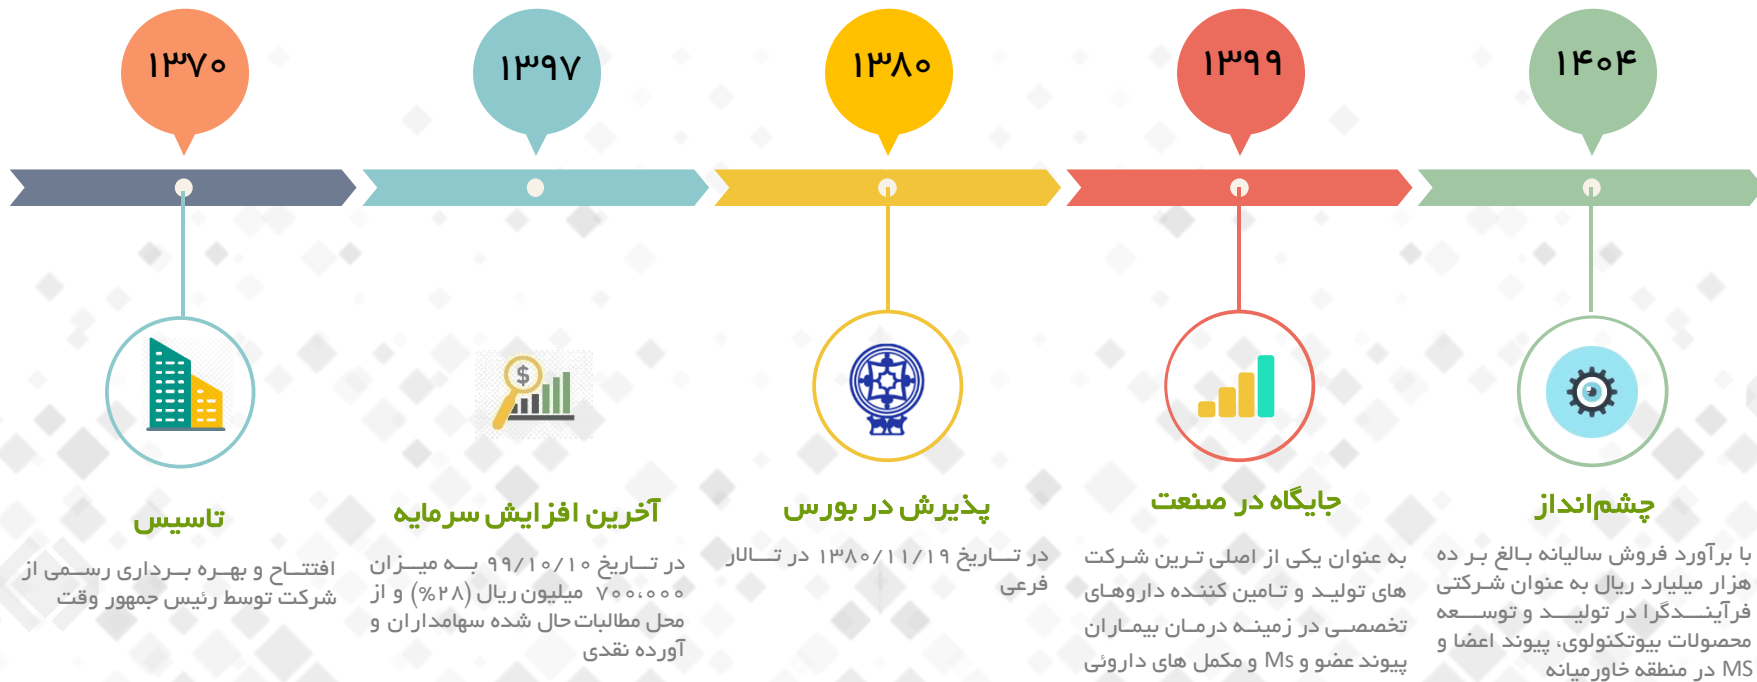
۱۳۷۰

۱۳۹۷

۱۳۸۰

۱۳۹۹

۱۴۰۴

تاسیس

افتتاح و بهره برداری رسمی از شرکت توسط رئیس جمهور وقت

آخرین افزایش سرمایه

در تاریخ ۹۹/۱۰/۱۰ به میزان ۷۰۰،۰۰۰ میلیون ریال (%۲۸) و از محل مطالبات حال شده سهامداران و آورده نقدی

پذیرش در بورس

در تاریخ ۱۳۸۰/۱۱/۱۹ در تالار فرعی

جایگاه در صنعت

به عنوان یکی از اصلی ترین شرکت های تولید و تامین کننده داروهای تخصصی در زمینه درمان بیماران پیوند عضو و Ms و مکمل های داروئی

چشم‌انداز

با برآورد فروش سالیانه بالغ بر ده هزار میلیارد ریال به عنوان شرکتی فرآیندگرا در تولید و توسعه محصولات بیوتکنولوی، پیوند اعضا و MS در منطقه خاورمیانه